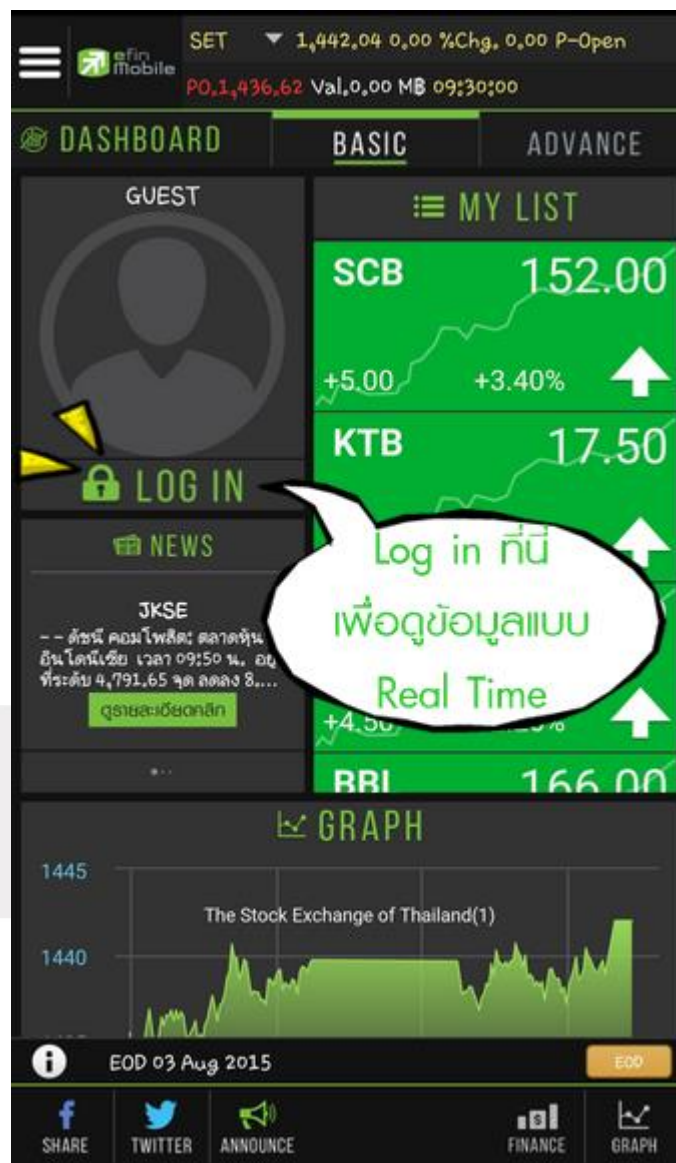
efin mobile

SET ▼ 1,442.04 0.00 %Chg. 0.00 P-Open

PO.1,436.62 Val.0.00 MB 09:30:00

DASHBOARD

BASIC

ADVANCE

GUEST

LOG IN

MY LIST

SCB 152.00

+5.00 +3.40%

KTB 17.50

+4.50 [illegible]%

BBL 166.00

NEWS

JKSE

- - ดัชนี คอมโพสิต; ตลาดหุ้นอินโดนีเซีย เวลา 09:50 น. อยู่ที่ระดับ 4,791.65 จุด ลดลง 8,...

ดูรายละเอียดคลิก

Log in ที่นี่ เพื่อดูข้อมูลแบบ Real Time

GRAPH

1445

The Stock Exchange of Thailand(1)

1440

EOD 03 Aug 2015

EOD

SHARE

TWITTER

ANNOUNCE

FINANCE

GRAPH